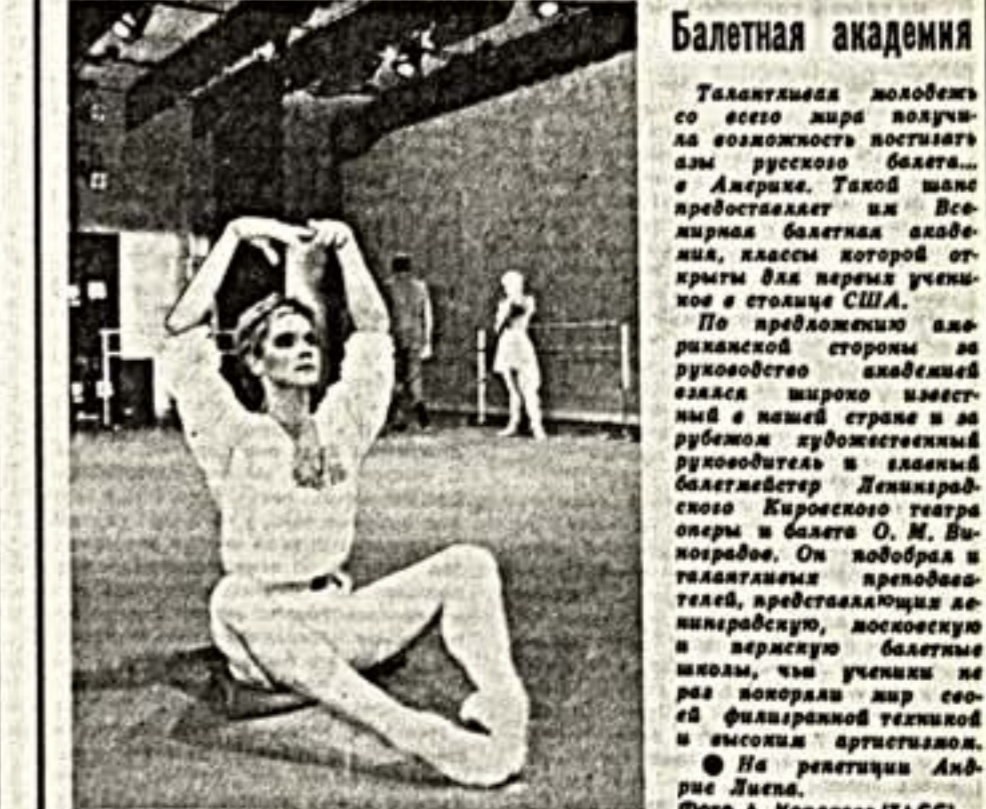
Балетная академия

Талантливая молодежь со всего мира получила возможность постигать азы русского балета... в Америке. Такой шанс предоставляет им Всемирная балетная академия, классы которой открыты для первых учеников в столице США.

По предложению американской стороны за руководство академией взялся широко известный в нашей стране и за рубежом художественный руководитель и главный балетмейстер Ленинградского Кировского театра оперы и балета О. М. Виноградов. Он подобрал и талантливых преподавателей, представляющих ленинградскую, московскую и пермскую балетные школы, чьи ученики не раз покоряли мир своей филигранной техникой и высоким артистизмом.

● На репетиции Андрис Лиепа.

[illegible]